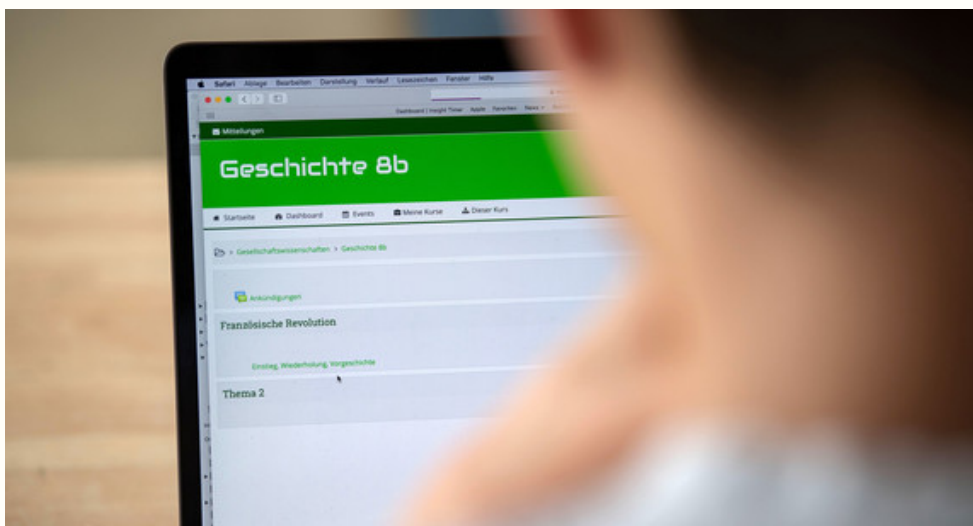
Safari Ablage Bearbeiten Darstellung Verlauf Lesezeichen Fenster Hilfe

Dashboard | Insight Timer Apple Favoriten News

Mitteilungen

Geschichte 8b

Startseite Dashboard Events Meine Kurse Dieser Kurs

> Gesellschaftswissenschaften > Geschichte 8b

Ankündigungen

Französische Revolution

Einstieg, Wiederholung, Vorgeschichte

Thema 2